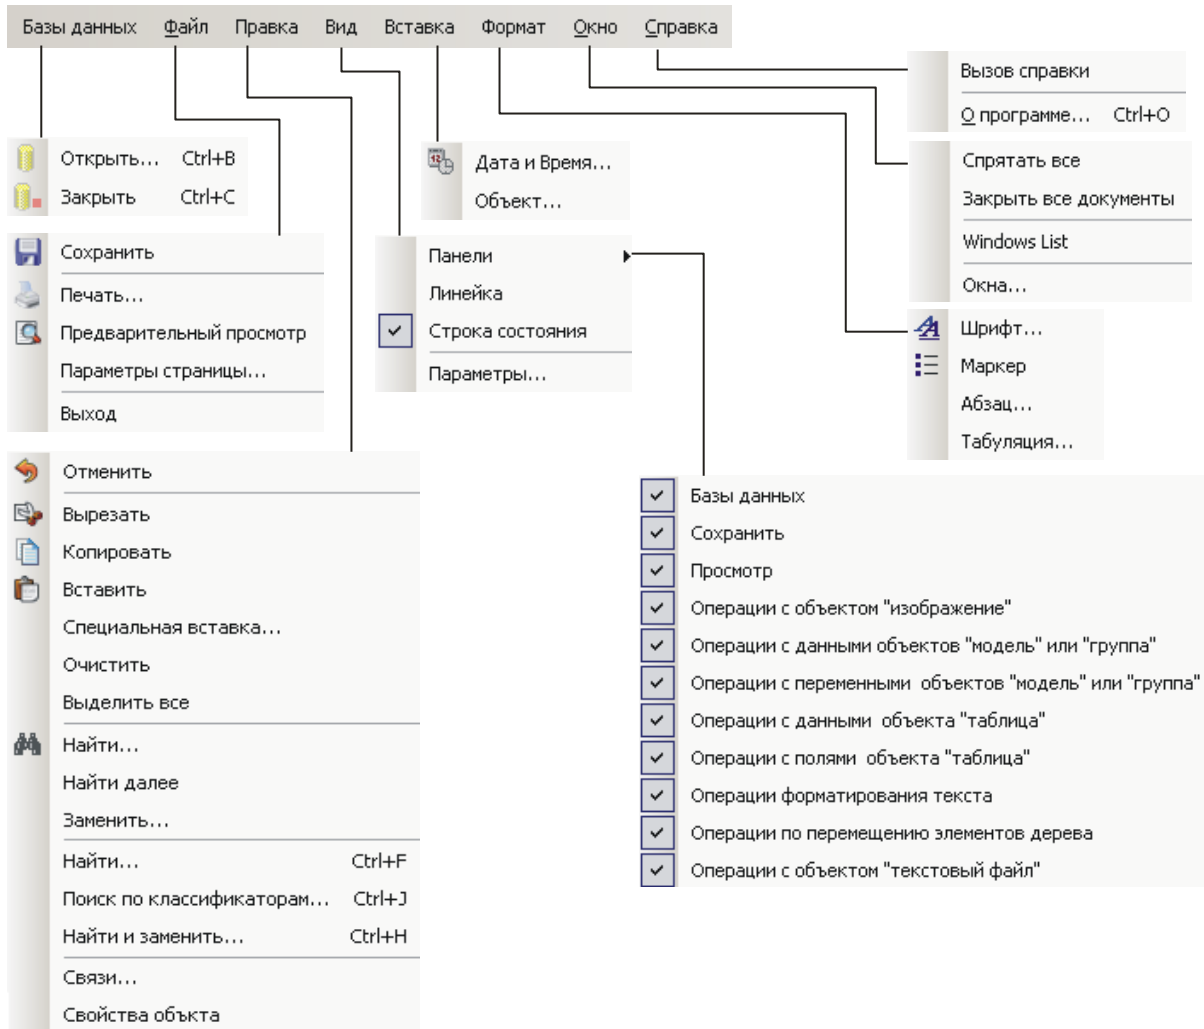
Базы данных Файл Правка Вид Вставка Формат Окно Справка

Вызов справки
О программе... Ctrl+O

Открыть... Ctrl+B
Закрыть Ctrl+C

Дата и Время...
Объект...

Спрятать все
Закрыть все документы
Windows List
Окна...

Сохранить
Печать...
Предварительный просмотр
Параметры страницы...
Выход

Панели
Линейка
Строка состояния
Параметры...

Шрифт...
Маркер
Абзац...
Табуляция...

Отменить
Вырезать
Копировать
Вставить
Специальная вставка...
Очистить
Выделить все
Найти...
Найти далее
Заменить...
Найти... Ctrl+F
Поиск по классификаторам... Ctrl+J
Найти и заменить... Ctrl+H
Связи...
Свойства объкта

Базы данных
Сохранить
Просмотр
Операции с объектом "изображение"
Операции с данными объектов "модель" или "группа"
Операции с переменными объектов "модель" или "группа"
Операции с данными объекта "таблица"
Операции с полями объекта "таблица"
Операции форматирования текста
Операции по перемещению элементов дерева
Операции с объектом "текстовый файл"